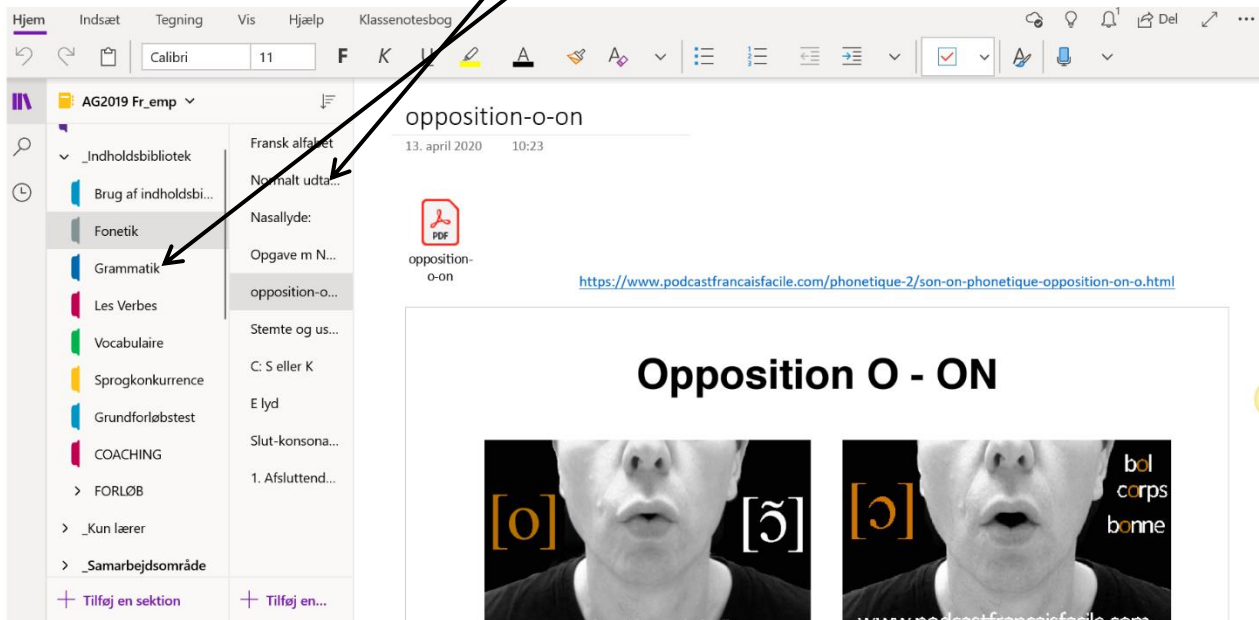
Hjem Indsæt Tegning Vis Hjælp Klassenotesbog

Del

Calibri 11 F K U

AG2019 Fr_emp

_Indholdsbibliotek
Brug af indholdsbi...
Fonetik
Grammatik
Les Verbes
Vocabulaire
Sprogkonkurrence
Grundforløbstest
COACHING
FORLØB
_Kun lærer
_Samarbejdsområde

+ Tilføj en sektion

Fransk alfabet
Normalt udta...
Nasallyde:
Opgave m N...
opposition-o...
Stemte og us...
C: S eller K
E lyd
Slut-konsona...
1. Afsluttend...

+ Tilføj en...

opposition-o-on
13. april 2020 10:23

PDF
opposition-o-on

https://www.podcastfrancaisfacile.com/phonetique-2/son-on-phonetique-opposition-on-o.html

Opposition O - ON

[o] [ɔ̃]

[ɔ] bol corps bonne

www.podcastfrancaisfacile.com